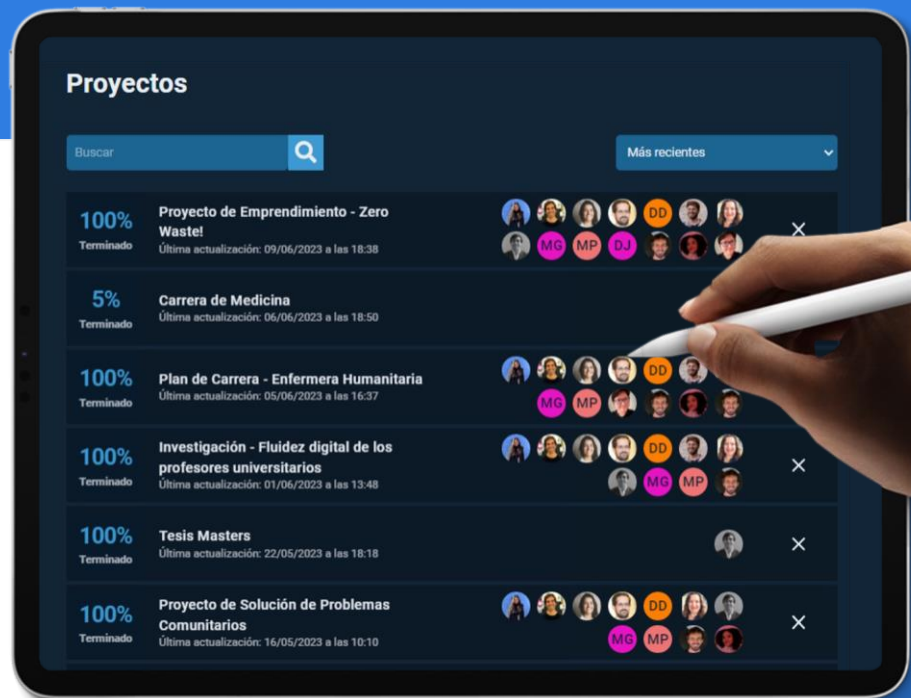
Proyectos

Buscar

Más recientes

100%
Terminado
Proyecto de Emprendimiento - Zero Waste!
Última actualización: 09/06/2023 a las 18:38
DD
MG MP DJ
×

5%
Terminado
Carrera de Medicina
Última actualización: 06/06/2023 a las 18:50

100%
Terminado
Plan de Carrera - Enfermera Humanitaria
Última actualización: 05/06/2023 a las 16:37
DD
MG MP

100%
Terminado
Investigación - Fluidez digital de los profesores universitarios
Última actualización: 01/06/2023 a las 13:48
DD
MG MP
×

100%
Terminado
Tesis Masters
Última actualización: 22/05/2023 a las 18:18
×

100%
Terminado
Proyecto de Solución de Problemas Comunitarios
Última actualización: 16/05/2023 a las 10:10
DD
MG MP
×